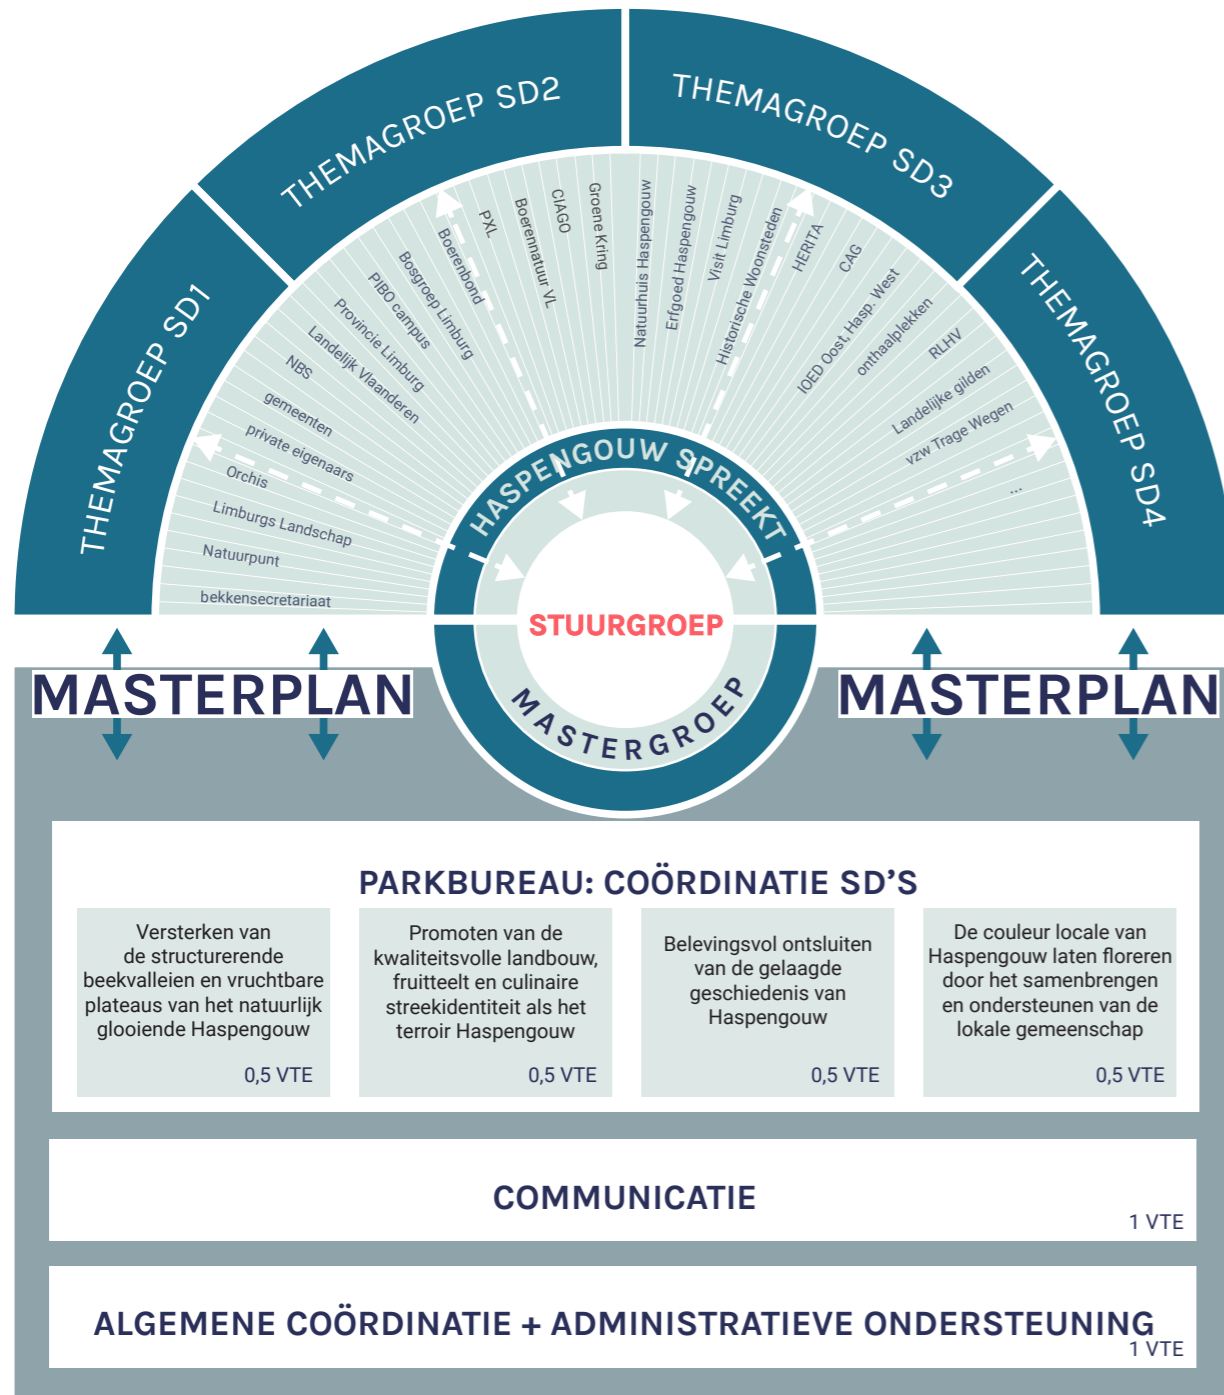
THEMAGROEP SD1

THEMAGROEP SD2

THEMAGROEP SD3

THEMAGROEP SD4

bekkensecretariaat
Natuurpunt
Limburgs Landschap
Orchis
private eigenaars
gemeenten
NBS
Landelijk Vlaanderen
Provincie Limburg
PIBO campus
Bosgroep Limburg
Boerenbond
PXL
Boerennatuur VL
CIAGO
Groene Kring
Natuurhuis Haspengouw
Erfgoed Haspengouw
Visit Limburg
Historische Woonsteden
HERITA
CAG
IOED Oost, Hasp. West
onthaalplekken
RLHV
Landelijke gilden
vzw Trage Wegen
...

HASPENGOUW SPREEKT

STUURGROEP

MASTERGROEP

MASTERPLAN

MASTERPLAN

PARKBUREAU: COÖRDINATIE SD'S

| Versterken van de structurerende beekvalleien en vruchtbare plateaus van het natuurlijk glooiende Haspengouw 0,5 VTE | Promoten van de kwaliteitsvolle landbouw, fruitteelt en culinaire streekidentiteit als het terroir Haspengouw 0,5 VTE | Belevingsvol ontsluiten van de gelaagde geschiedenis van Haspengouw 0,5 VTE | De couleur locale van Haspengouw laten floreren door het samenbrengen en ondersteunen van de lokale gemeenschap 0,5 VTE |
|---|---|---|---|

COMMUNICATIE
1 VTE

ALGEMENE COÖRDINATIE + ADMINISTRATIEVE ONDERSTEUNING
1 VTE